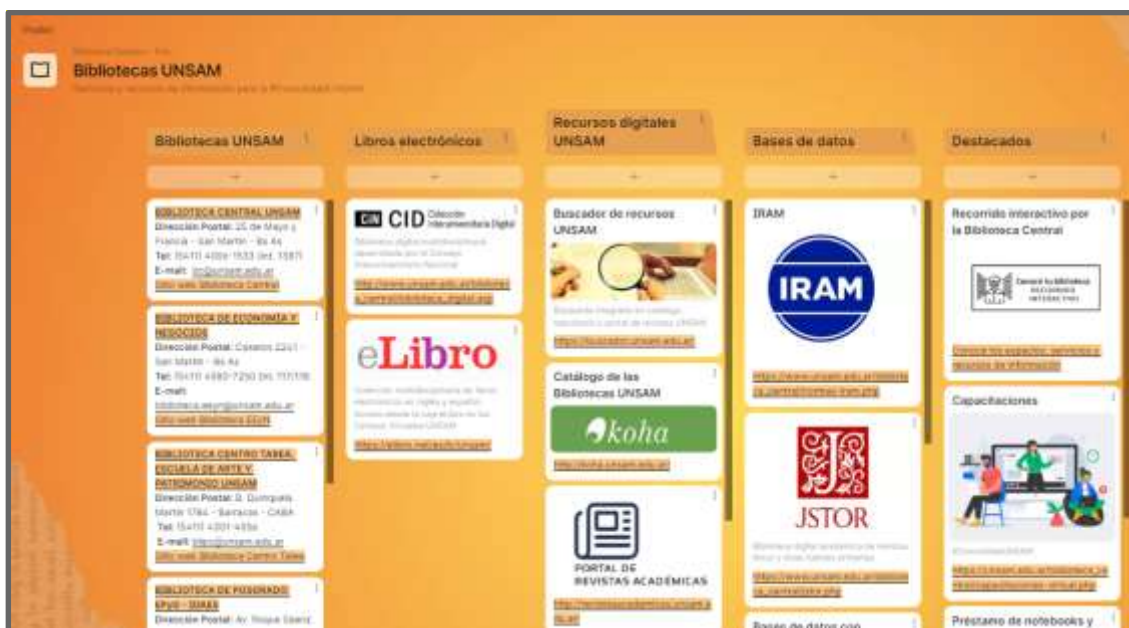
Padlet

Bibliotecas UNSAM

Bibliotecas UNSAM

Libros electrónicos

Recursos digitales UNSAM

Bases de datos

Destacados

BIBLIOTECA CENTRAL UNSAM
Dirección Postal: 25 de Mayo y Francia - San Martín - Bs As
Tel: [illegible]
E-mail: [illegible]
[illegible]

BIBLIOTECA DE ECONOMÍA Y NEGOCIOS
Dirección Postal: Caseros 2241 - San Martín - Bs As
Tel: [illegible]
E-mail: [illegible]
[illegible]

BIBLIOTECA CENTRO TAREA, ESCUELA DE ARTE Y PATRIMONIO UNSAM
Dirección Postal: B. Quinquela Martín 1784 - Barracas - CABA
Tel: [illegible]
E-mail: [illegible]
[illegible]

BIBLIOTECA DE POSGRADO EPyG - IDAES
Dirección Postal: Av. Roque Sáenz

CID Colección Interuniversitaria Digital
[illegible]
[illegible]

eLibro
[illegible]
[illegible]

Buscador de recursos UNSAM
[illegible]
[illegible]

Catálogo de las Bibliotecas UNSAM
koha
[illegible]

PORTAL DE REVISTAS ACADÉMICAS
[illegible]

IRAM
IRAM
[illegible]

JSTOR
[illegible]
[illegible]

Bases de datos con

Recorrido interactivo por la Biblioteca Central
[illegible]
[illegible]

Capacitaciones
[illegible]
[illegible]

Préstamo de notebooks y